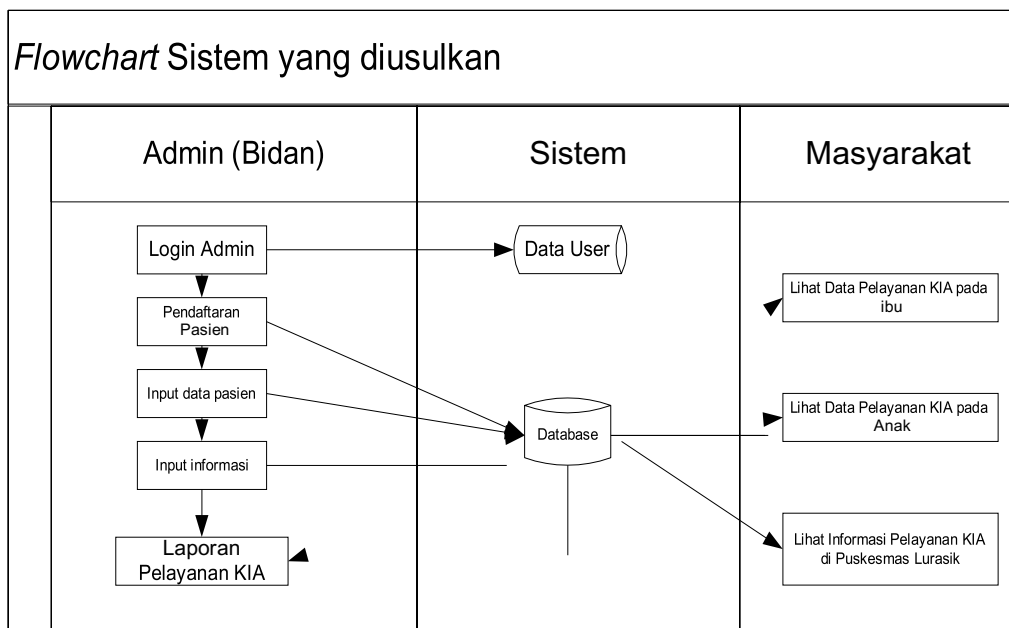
*Flowchart* Sistem yang diusulkan

| Admin (Bidan) | Sistem | Masyarakat |
|---|---|---|

Login Admin

Pendaftaran Pasien

Input data pasien

Input informasi

Laporan Pelayanan KIA

Data User

Database

Lihat Data Pelayanan KIA pada ibu

Lihat Data Pelayanan KIA pada Anak

Lihat Informasi Pelayanan KIA di Puskesmas Lurasik